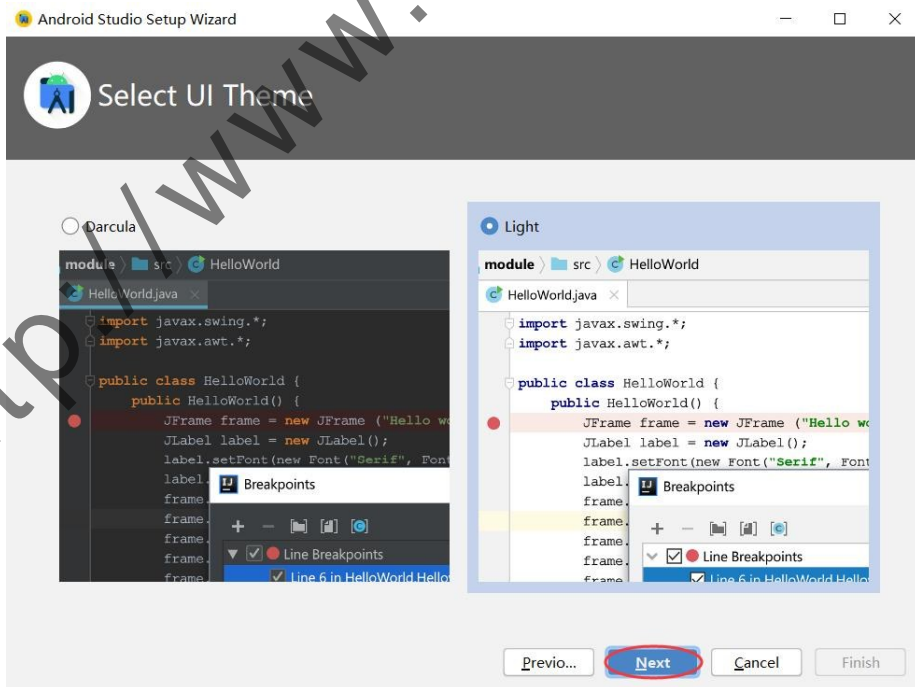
Android Studio Setup Wizard

Select UI Theme

Darcula

module 〉 src 〉 HelloWorld

HelloWorld.java ×

import javax.swing.*;
import javax.awt.*;

public class HelloWorld {
public HelloWorld() {
JFrame frame = new JFrame ("Hello wo
JLabel label = new JLabel();
label.setFont(new Font("Serif", Font
label.
frame.
frame.
frame.
frame.
frame.

Breakpoints

+ −

Line Breakpoints

Line 6 in HelloWorld.Hello

Light

module 〉 src 〉 HelloWorld

HelloWorld.java ×

import javax.swing.*;
import javax.awt.*;

public class HelloWorld {
public HelloWorld() {
JFrame frame = new JFrame ("Hello wo
JLabel label = new JLabel();
label.setFont(new Font("Serif", Font
label.
frame.
frame.
frame.
frame.
frame.

Breakpoints

+ −

Line Breakpoints

Line 6 in HelloWorld.Hello

Previo... Next Cancel Finish